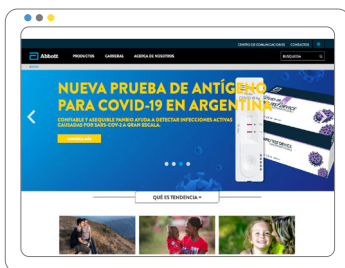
CENTRO DE COMUNICACIONES CONTACTOS

Abbott PRODUCTOS CARRERAS ACERCA DE NOSOTROS BUSQUEDA

NUEVA PRUEBA DE ANTÍGENO PARA COVID-19 EN ARGENTINA

CONFIABLE Y ASEQUIBLE PANBIO AYUDA A DETECTAR INFECCIONES ACTIVAS CAUSADAS POR SARS-COV-2 A GRAN ESCALA.

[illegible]

QUÉ ES TENDENCIA